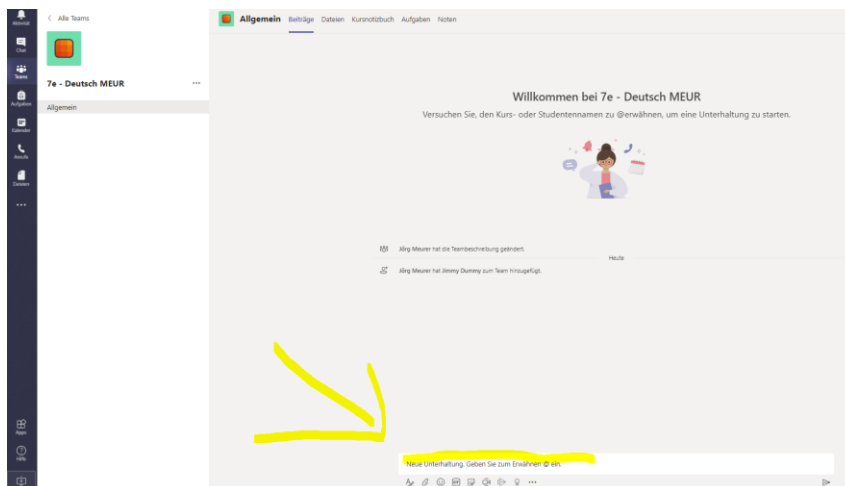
Aktivität
Chat
Teams
Aufgaben
Kalender
Anrufe
Dateien
...
Apps
Hilfe

< Alle Teams

7e - Deutsch MEUR ...

Allgemein

Allgemein Beiträge Dateien Kursnotizbuch Aufgaben Noten

Willkommen bei 7e - Deutsch MEUR

Versuchen Sie, den Kurs- oder Studentennamen zu @erwähnen, um eine Unterhaltung zu starten.

Jörg Meurer hat die Teambeschreibung geändert.

Heute

Jörg Meurer hat Jimmy Dummy zum Team hinzugefügt.

Neue Unterhaltung. Geben Sie zum Erwähnen @ ein.